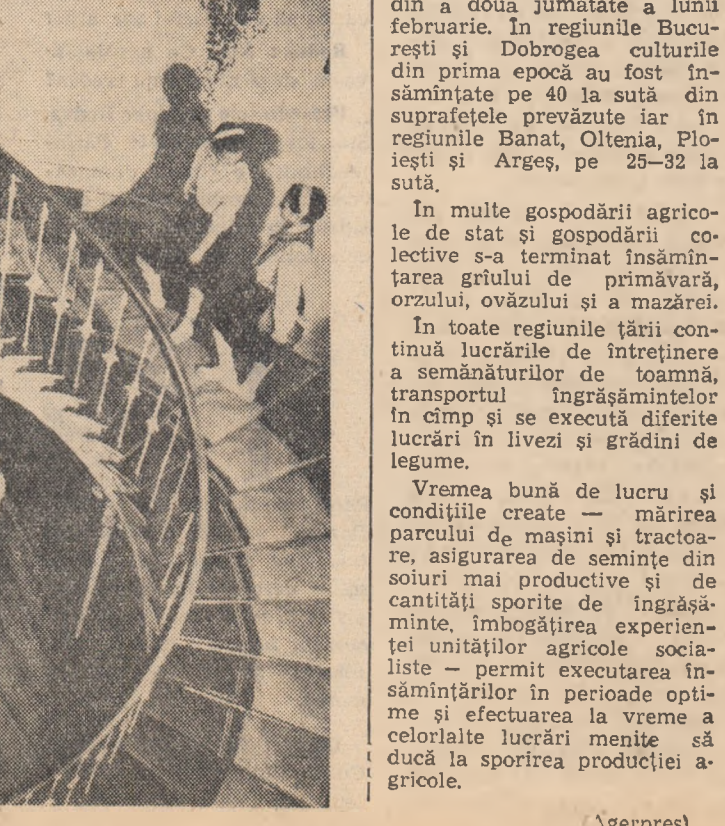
din a doua jumătate a lunii februarie. În regiunile București și Dobrogea culturile din prima epocă au fost însămînțate pe 40 la sută din suprafețele prevăzute iar în regiunile Banat, Oltenia, Ploiești și Argeș, pe 25—32 la sută.

În multe gospodării agricole de stat și gospodării colective s-a terminat însămînțarea grîului de primăvară, orzului, ovăzului și a mazărei.

În toate regiunile țării continuă lucrările de întreținere a semănăturilor de toamnă, transportul îngrășămintelor în cîmp și se execută diferite lucrări în livezi și grădini de legume.

Vremea bună de lucru și condițiile create — mărirea parcului de mașini și tractoare, asigurarea de semințe din soiuri mai productive și de cantități sporite de îngrășăminte, îmbogățirea experienței unităților agricole socialiste — permit executarea însămînțărilor în perioade optime și efectuarea la vreme a celorlalte lucrări menite să ducă la sporirea producției agricole.

(Agerpres)